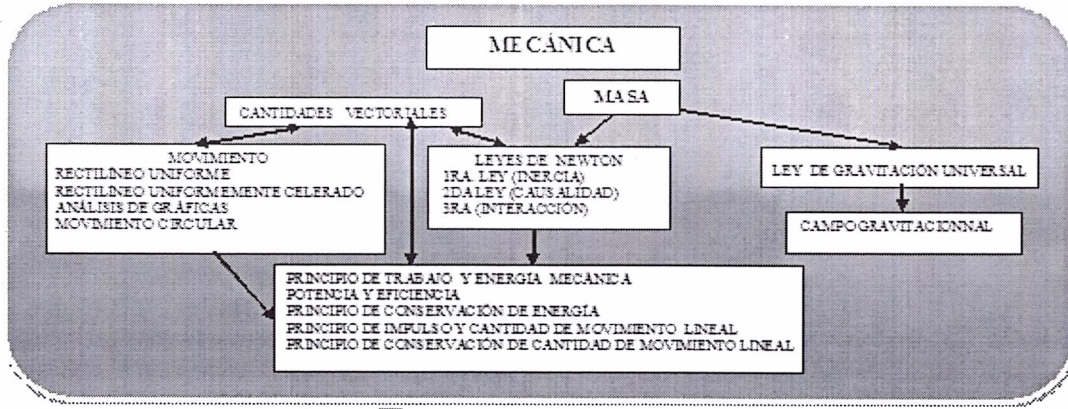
MECÁNICA

CANTIDADES VECTORIALES

MASA

MOVIMIENTO
RECTILINEO UNIFORME
RECTILINEO UNIFORMEMENTE CELERADO
ANÁLISIS DE GRÁFICAS
MOVIMIENTO CIRCULAR

LEYES DE NEWTON
1RA. LEY (INERCIA)
2DA LEY (CAUSALIDAD)
3RA (INTERACCIÓN)

LEY DE GRAVITACIÓN UNIVERSAL

CAMPO GRAVITACIONNAL

PRINCIPIO DE TRABAJO Y ENERGIA MECÁNICA
POTENCIA Y EFICIENCIA
PRINCIPIO DE CONSERVACIÓN DE ENERGIA
PRINCIPIO DE IMPULSO Y CANTIDAD DE MOVIMIENTO LINEAL
PRINCIPIO DE CONSERVACIÓN DE CANTIDAD DE MOVIMIENTO LINEAL